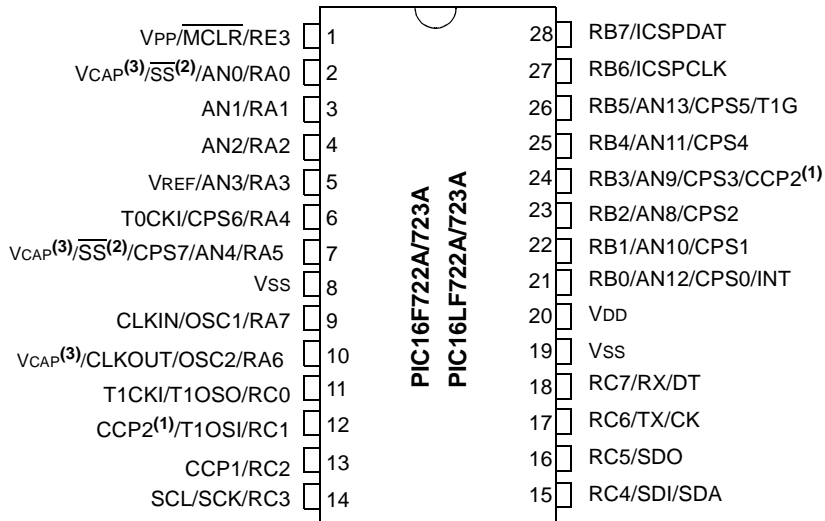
VPP/$\overline{MCLR}$/RE3 1
VCAP$^{(3)}$/$\overline{SS}^{(2)}$/AN0/RA0 2
AN1/RA1 3
AN2/RA2 4
VREF/AN3/RA3 5
T0CKI/CPS6/RA4 6
VCAP$^{(3)}$/$\overline{SS}^{(2)}$/CPS7/AN4/RA5 7
VSS 8
CLKIN/OSC1/RA7 9
VCAP$^{(3)}$/CLKOUT/OSC2/RA6 10
T1CKI/T1OSO/RC0 11
CCP2$^{(1)}$/T1OSI/RC1 12
CCP1/RC2 13
SCL/SCK/RC3 14

PIC16F722A/723A
PIC16LF722A/723A

28 RB7/ICSPDAT
27 RB6/ICSPCLK
26 RB5/AN13/CPS5/T1G
25 RB4/AN11/CPS4
24 RB3/AN9/CPS3/CCP2$^{(1)}$
23 RB2/AN8/CPS2
22 RB1/AN10/CPS1
21 RB0/AN12/CPS0/INT
20 VDD
19 VSS
18 RC7/RX/DT
17 RC6/TX/CK
16 RC5/SDO
15 RC4/SDI/SDA